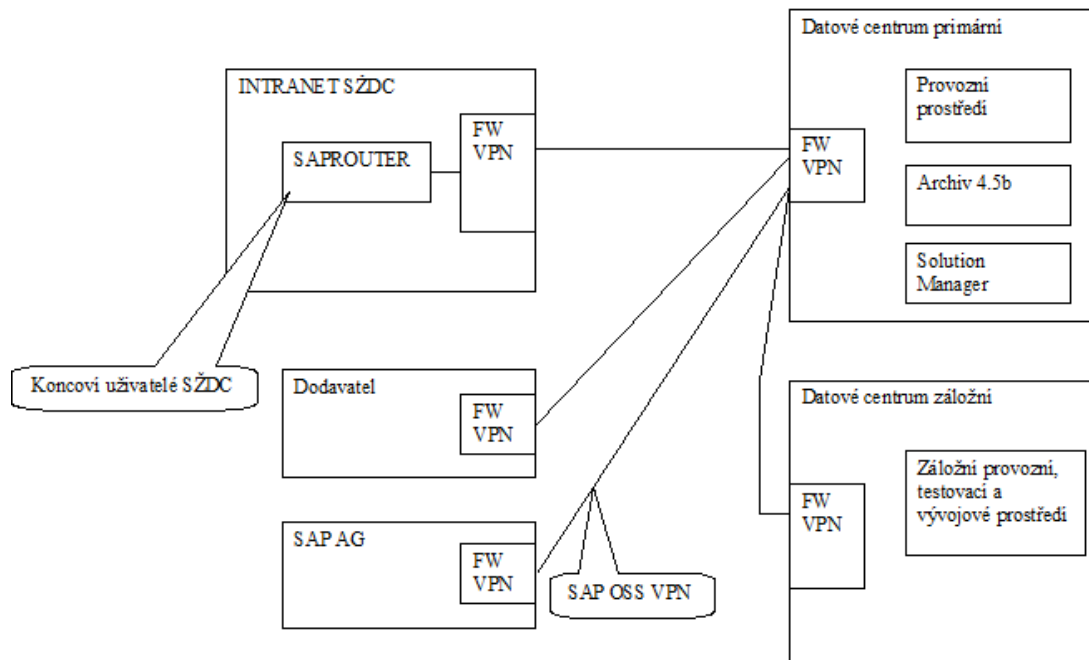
INTRANET SŽDC

SAPROUTER

FW
VPN

Koncoví uživatelé SŽDC

Dodavatel

FW
VPN

SAP AG

FW
VPN

SAP OSS VPN

Datové centrum primární

FW
VPN

Provozní prostředí

Archiv 4.5b

Solution Manager

Datové centrum záložní

FW
VPN

Záložní provozní, testovací a vývojové prostředí